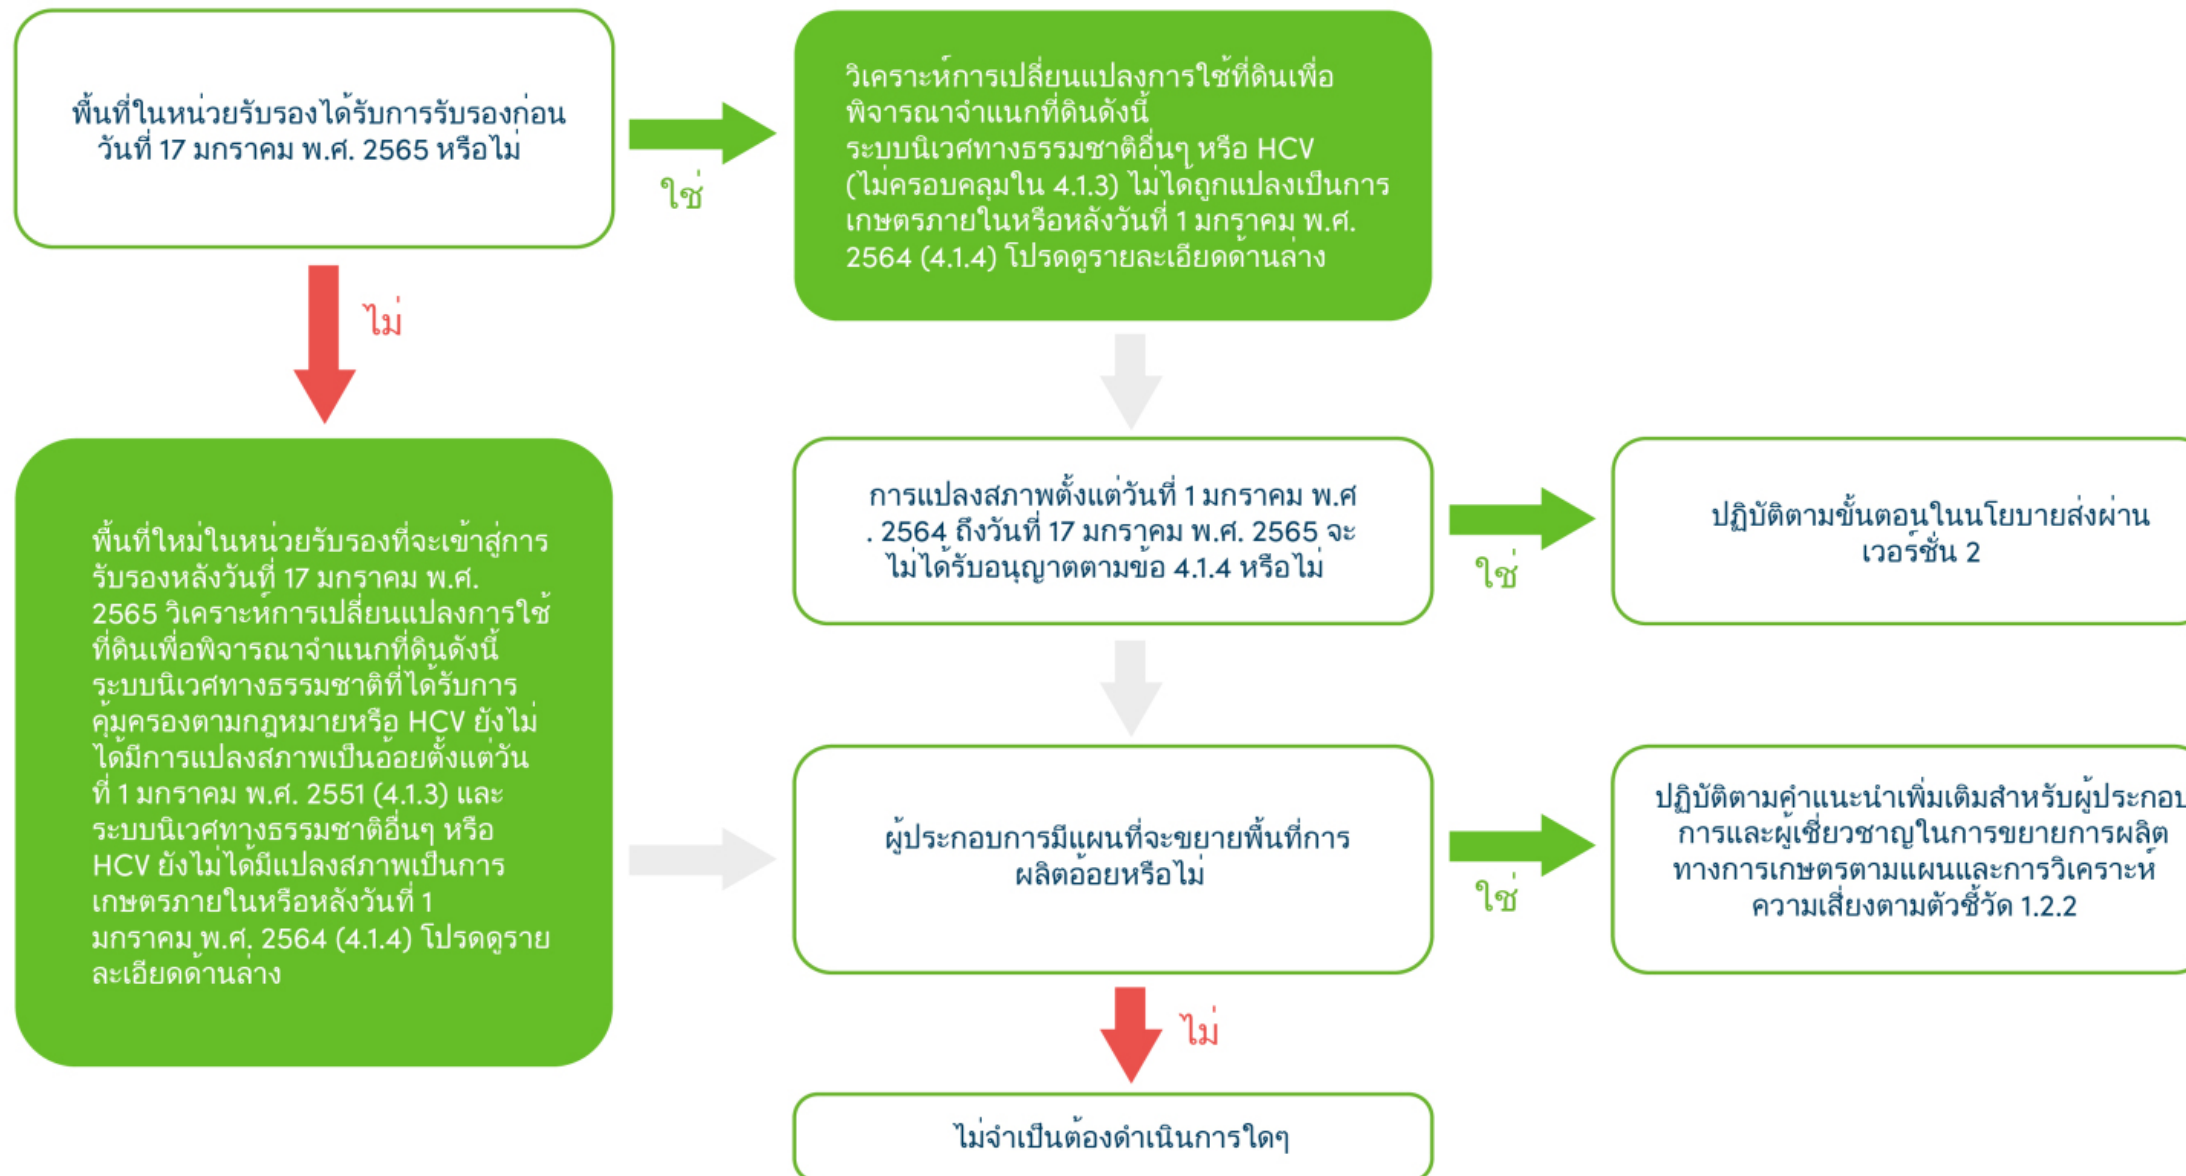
พื้นที่ในหน่วยรับรองได้รับการรับรองก่อนวันที่ 17 มกราคม พ.ศ. 2565 หรือไม่

ใช่

วิเคราะห์การเปลี่ยนแปลงการใช้ที่ดินเพื่อพิจารณาจำแนกที่ดินดังนี้ ระบบนิเวศทางธรรมชาติอื่นๆ หรือ HCV (ไม่ครอบคลุมใน 4.1.3) ไม่ได้ถูกแปลงเป็นการเกษตรภายในหรือหลังวันที่ 1 มกราคม พ.ศ. 2564 (4.1.4) โปรดดูรายละเอียดด้านล่าง

ไม่

พื้นที่ใหม่ในหน่วยรับรองที่จะเข้าสู่การรับรองหลังวันที่ 17 มกราคม พ.ศ. 2565 วิเคราะห์การเปลี่ยนแปลงการใช้ที่ดินเพื่อพิจารณาจำแนกที่ดินดังนี้ ระบบนิเวศทางธรรมชาติที่ได้รับการคุ้มครองตามกฎหมายหรือ HCV ยังไม่ได้มีการแปลงสภาพเป็นอ้อยตั้งแต่วันที่ 1 มกราคม พ.ศ. 2551 (4.1.3) และระบบนิเวศทางธรรมชาติอื่นๆ หรือ HCV ยังไม่ได้มีแปลงสภาพเป็นการเกษตรภายในหรือหลังวันที่ 1 มกราคม พ.ศ. 2564 (4.1.4) โปรดดูรายละเอียดด้านล่าง

การแปลงสภาพตั้งแต่วันที่ 1 มกราคม พ.ศ . 2564 ถึงวันที่ 17 มกราคม พ.ศ. 2565 จะไม่ได้รับอนุญาตตามข้อ 4.1.4 หรือไม่

ใช่

ปฏิบัติตามขั้นตอนในนโยบายส่งผ่านเวอร์ชั่น 2

ผู้ประกอบการมีแผนที่จะขยายพื้นที่การผลิตอ้อยหรือไม่

ใช่

ปฏิบัติตามคำแนะนำเพิ่มเติมสำหรับผู้ประกอบการและผู้เชี่ยวชาญในการขยายการผลิตทางการเกษตรตามแผนและการวิเคราะห์ความเสี่ยงตามตัวชี้วัด 1.2.2

ไม่

ไม่จำเป็นต้องดำเนินการใดๆ